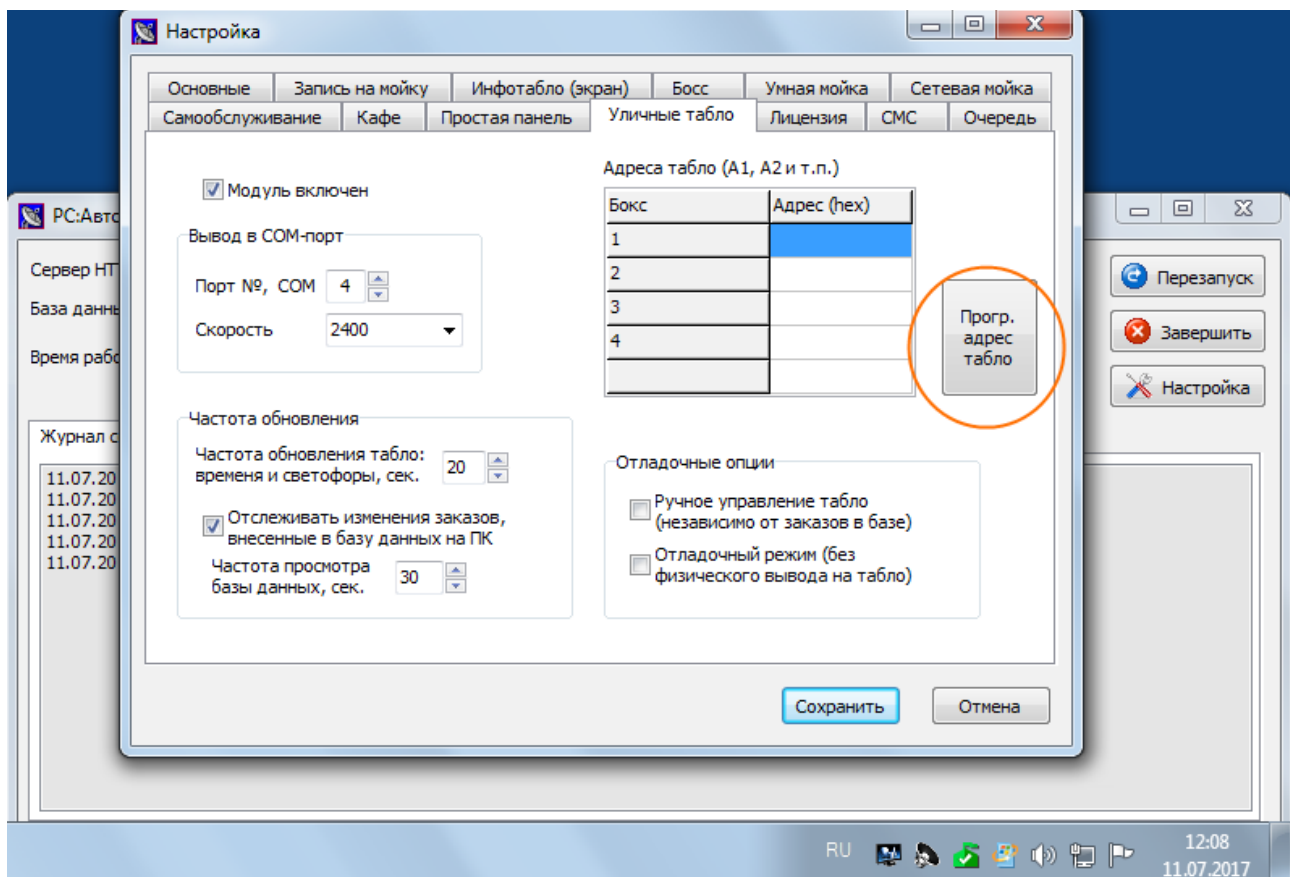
Настройка

Основные | Запись на мойку | Инфотабло (экран) | Босс | Умная мойка | Сетевая мойка
Самообслуживание | Кафе | Простая панель | Уличные табло | Лицензия | СМС | Очередь

Модуль включен

Вывод в COM-порт
Порт №, COM 4
Скорость 2400

Частота обновления
Частота обновления табло: времеля и светофоры, сек. 20
Отслеживать изменения заказов, внесенные в базу данных на ПК
Частота просмотра базы данных, сек. 30

Адреса табло (A1, A2 и т.п.)

| Бокс | Адрес (hex) |
|---|---|
| 1 | |
| 2 | |
| 3 | |
| 4 | |
| | |

Прогр. адрес табло

Отладочные опции
Ручное управление табло (независимо от заказов в базе)
Отладочный режим (без физического вывода на табло)

Сохранить
Отмена

PC:Авто
Сервер НТ
База данн
Время раб
Журнал с
11.07.20
11.07.20
11.07.20
11.07.20
11.07.20

Перезапуск
Завершить
Настройка

RU
12:08
11.07.2017